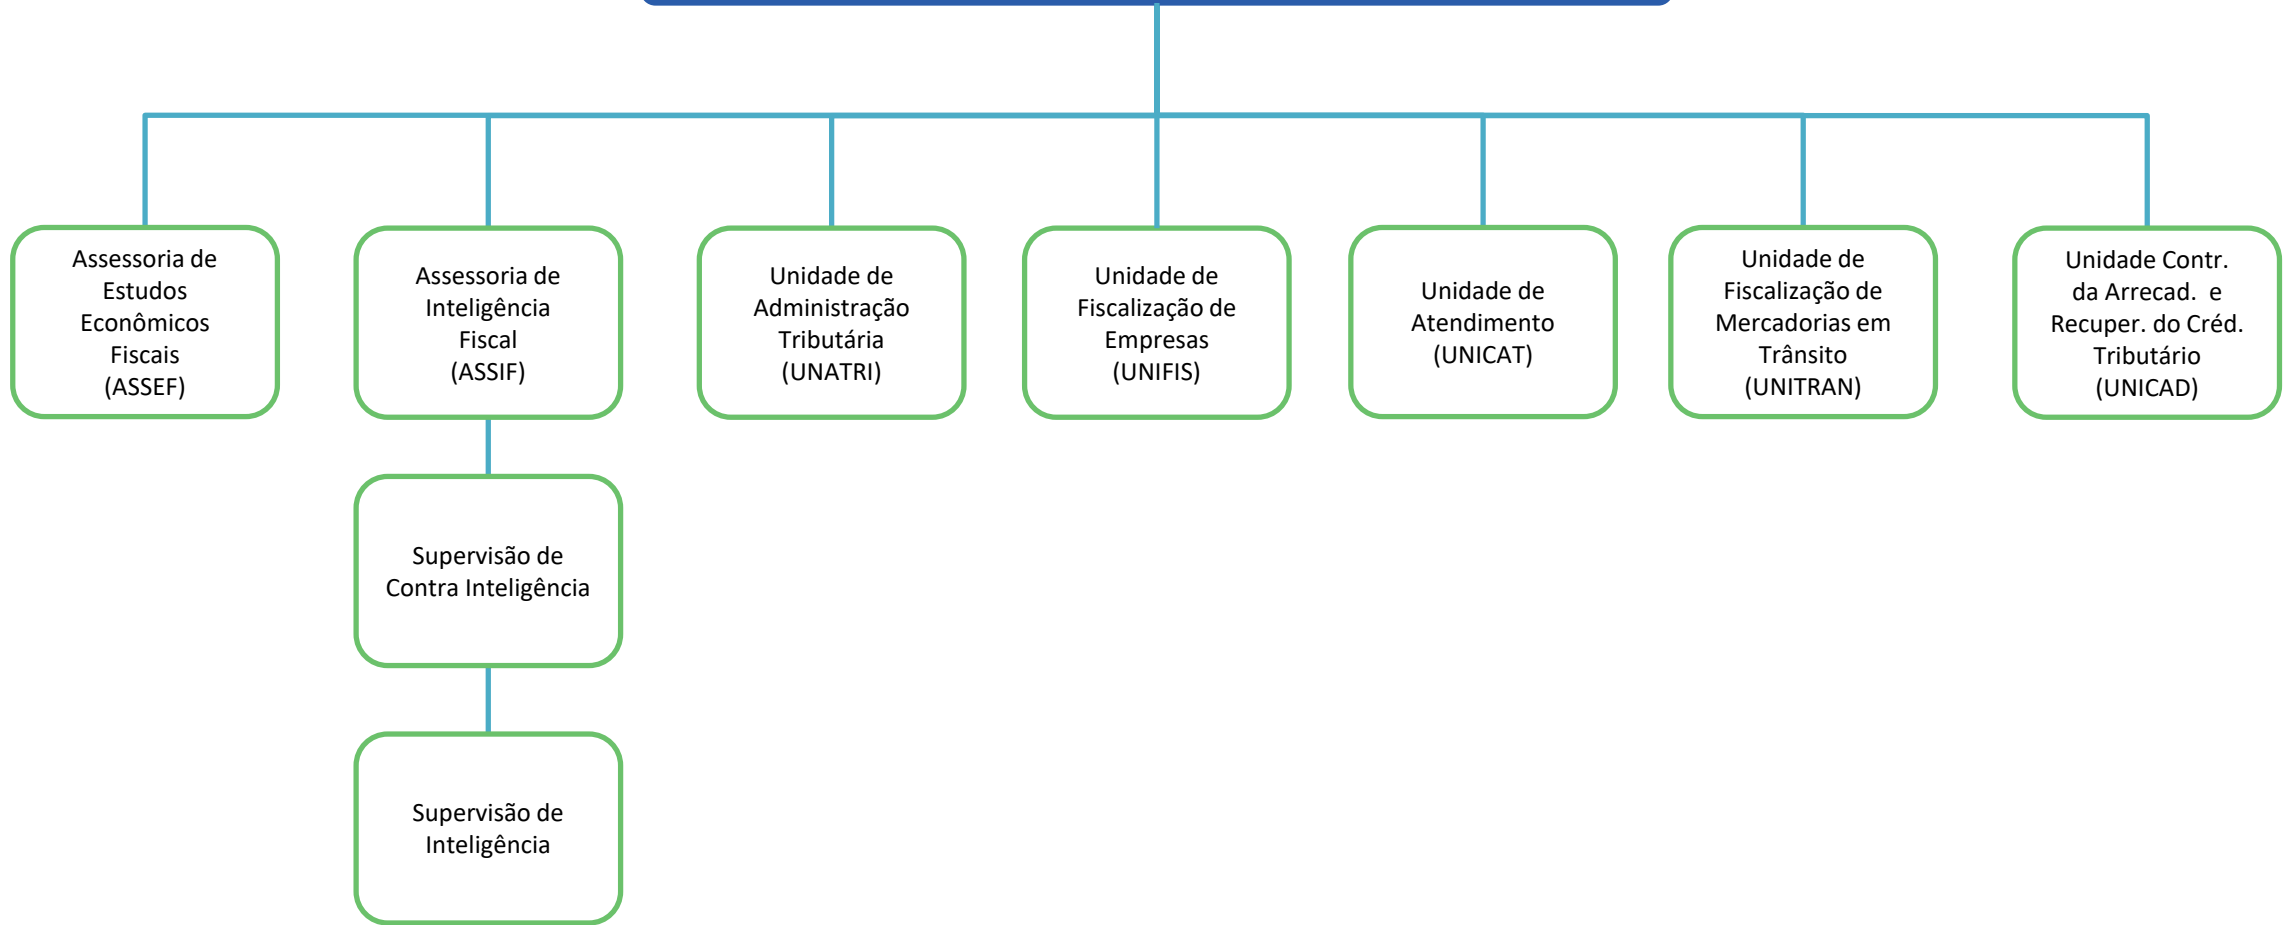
Assessoria de Estudos Econômicos Fiscais (ASSEF)

Assessoria de Inteligência Fiscal (ASSIF)

Supervisão de Contra Inteligência

Supervisão de Inteligência

Unidade de Administração Tributária (UNATRI)

Unidade de Fiscalização de Empresas (UNIFIS)

Unidade de Atendimento (UNICAT)

Unidade de Fiscalização de Mercadorias em Trânsito (UNITRAN)

Unidade Contr. da Arrecad. e Recuper. do Créd. Tributário (UNICAD)